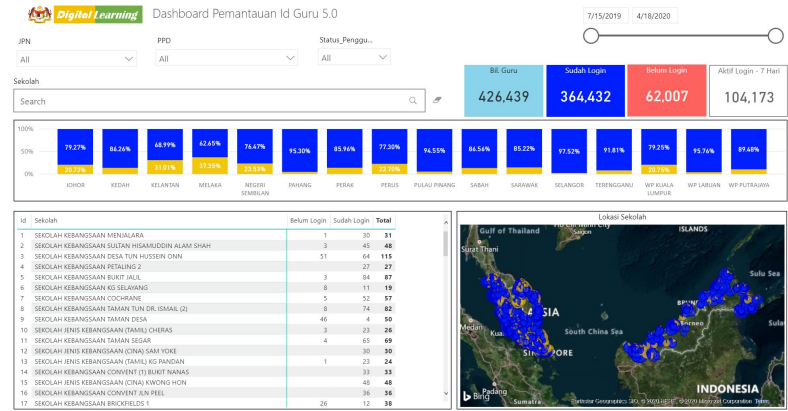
Digital Learning Dashboard Pemantauan Id Guru 5.0

7/15/2019 4/18/2020

JPN
All

PPD
All

Status_Penggu...
All

Sekolah
Search

| Bil. Guru | Sudah Login | Belum Login | Aktif Login - 7 Hari |
|---|---|---|---|
| 426,439 | 364,432 | 62,007 | 104,173 |

100%
50%
0%

79.27% 20.73% JOHOR
86.26% KEDAH
68.99% 31.01% KELANTAN
62.65% 37.35% MELAKA
76.47% 23.53% NEGERI SEMBILAN
95.30% PAHANG
85.96% PERAK
77.30% 22.70% PERLIS
94.55% PULAU PINANG
86.56% SABAH
85.22% SARAWAK
97.52% SELANGOR
91.81% TERENGGANU
79.25% 20.75% WP KUALA LUMPUR
95.76% WP LABUAN
89.48% WP PUTRAJAYA

| Id | Sekolah | Belum Login | Sudah Login | Total |
|---|---|---|---|---|
| 1 | SEKOLAH KEBANGSAAN MENJALARA | 1 | 30 | 31 |
| 2 | SEKOLAH KEBANGSAAN SULTAN HISAMUDDIN ALAM SHAH | 3 | 45 | 48 |
| 3 | SEKOLAH KEBANGSAAN DESA TUN HUSSEIN ONN | 51 | 64 | 115 |
| 4 | SEKOLAH KEBANGSAAN PETALING 2 | | 27 | 27 |
| 5 | SEKOLAH KEBANGSAAN BUKIT JALIL | 3 | 84 | 87 |
| 6 | SEKOLAH KEBANGSAAN KG SELAYANG | 8 | 11 | 19 |
| 7 | SEKOLAH KEBANGSAAN COCHRANE | 5 | 52 | 57 |
| 8 | SEKOLAH KEBANGSAAN TAMAN TUN DR. ISMAIL (2) | 8 | 74 | 82 |
| 9 | SEKOLAH KEBANGSAAN TAMAN DESA | 46 | 4 | 50 |
| 10 | SEKOLAH JENIS KEBANGSAAN (TAMIL) CHERAS | 3 | 23 | 26 |
| 11 | SEKOLAH KEBANGSAAN TAMAN SEGAR | 4 | 65 | 69 |
| 12 | SEKOLAH JENIS KEBANGSAAN (CINA) SAM YOKE | | 30 | 30 |
| 13 | SEKOLAH JENIS KEBANGSAAN (TAMIL) KG PANDAN | 1 | 23 | 24 |
| 14 | SEKOLAH KEBANGSAAN CONVENT (1) BUKIT NANAS | | 33 | 33 |
| 15 | SEKOLAH JENIS KEBANGSAAN (CINA) KWONG HON | | 48 | 48 |
| 16 | SEKOLAH KEBANGSAAN CONVENT JLN PEEL | | 36 | 36 |
| 17 | SEKOLAH KEBANGSAAN BRICKFIELDS 1 | 26 | 12 | 38 |

Lokasi Sekolah
Gulf of Thailand
South China Sea
SIA
Sulu Sea
INDONESIA
Bing
© 2020 Microsoft Corporation Terms